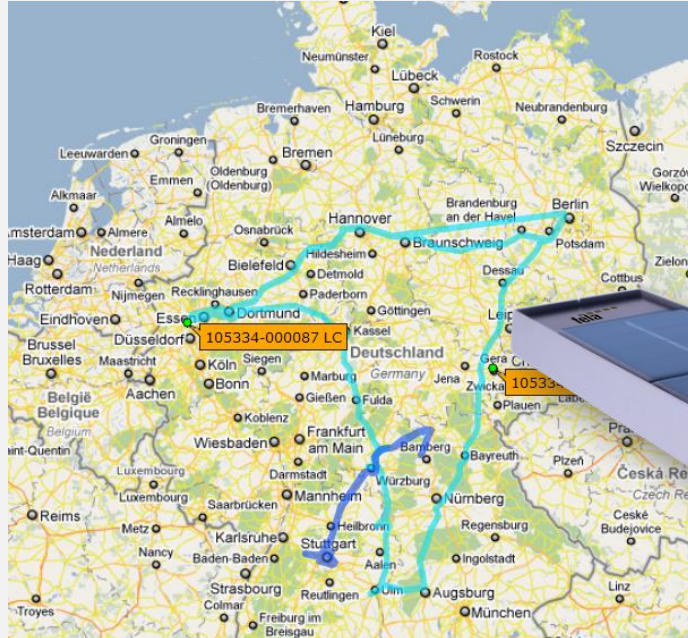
Kiel
Rostock
Neumünster
Lübeck
Schwerin
Neubrandenburg
Bremerhaven
Hamburg
Lüneburg
Groningen
Bremen
Szczecin
Leeuwarden
Oldenburg (Oldenburg)
Emmen
Gorzów Wielkopo
Alkmaar
Almelo
Hannover
Brandenburg an der Havel
Berlin
Amsterdam
Almere
Osnabrück
Nederland
Netherlands
Hildesheim
Braunschweig
Potsdam
Haag
Bielefeld
Detmold
Dessau
Zielon
Rotterdam
Nijmegen
Recklinghausen
Paderborn
Cottbus
Eindhoven
Essen
Dortmund
Göttingen
Leip
Brussel Bruxelles
Düsseldorf
105334-000087 LC
Kassel
Maastricht
Siegen
Deutschland
Germany
Köln
Bonn
Gera
Jena
Zwicka
10533
België
Belgique
Belgium
Aachen
Marburg
Gießen
Fulda
Plauen
Koblenz
Frankfurt am Main
Wiesbaden
Bamberg
Pra
Saint-Quentin
Luxembourg
Darmstadt
Bayreuth
Plzeň
Luxembourg
Würzburg
Česká Re
Czech Re
Reims
Saarbrücken
Mannheim
Nürnberg
Metz
Heilbronn
Regensburg
Karlsruhe
Stuttgart
České Budejovice
Nancy
Baden-Baden
Ingolstadt
Aalen
Strasbourg
Linz
Reutlingen
Ulm
Augsburg
Colmar
Troyes
Freiburg im Breisgau
München